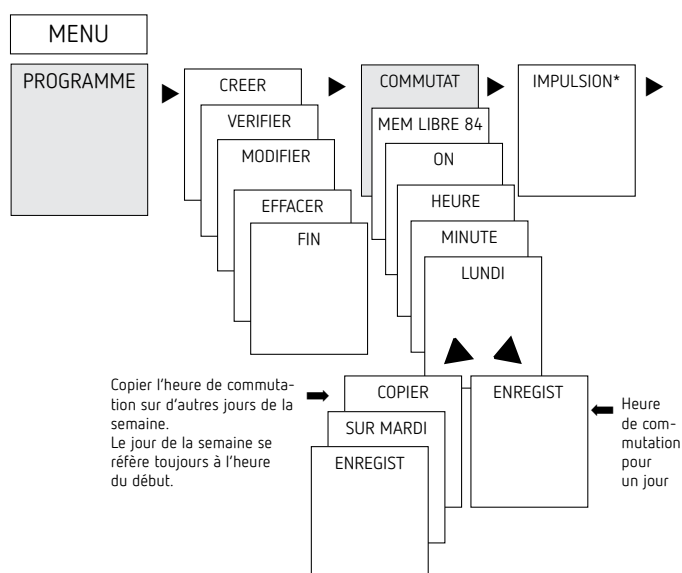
MENU

PROGRAMME

CREER

VERIFIER

MODIFIER

EFFACER

FIN

COMMUTAT

MEM LIBRE 84

ON

HEURE

MINUTE

LUNDI

IMPULSION*

Copier l'heure de commutation sur d'autres jours de la semaine.
Le jour de la semaine se réfère toujours à l'heure du début.

COPIER

SUR MARDI

ENREGIST

ENREGIST

Heure de commutation pour un jour